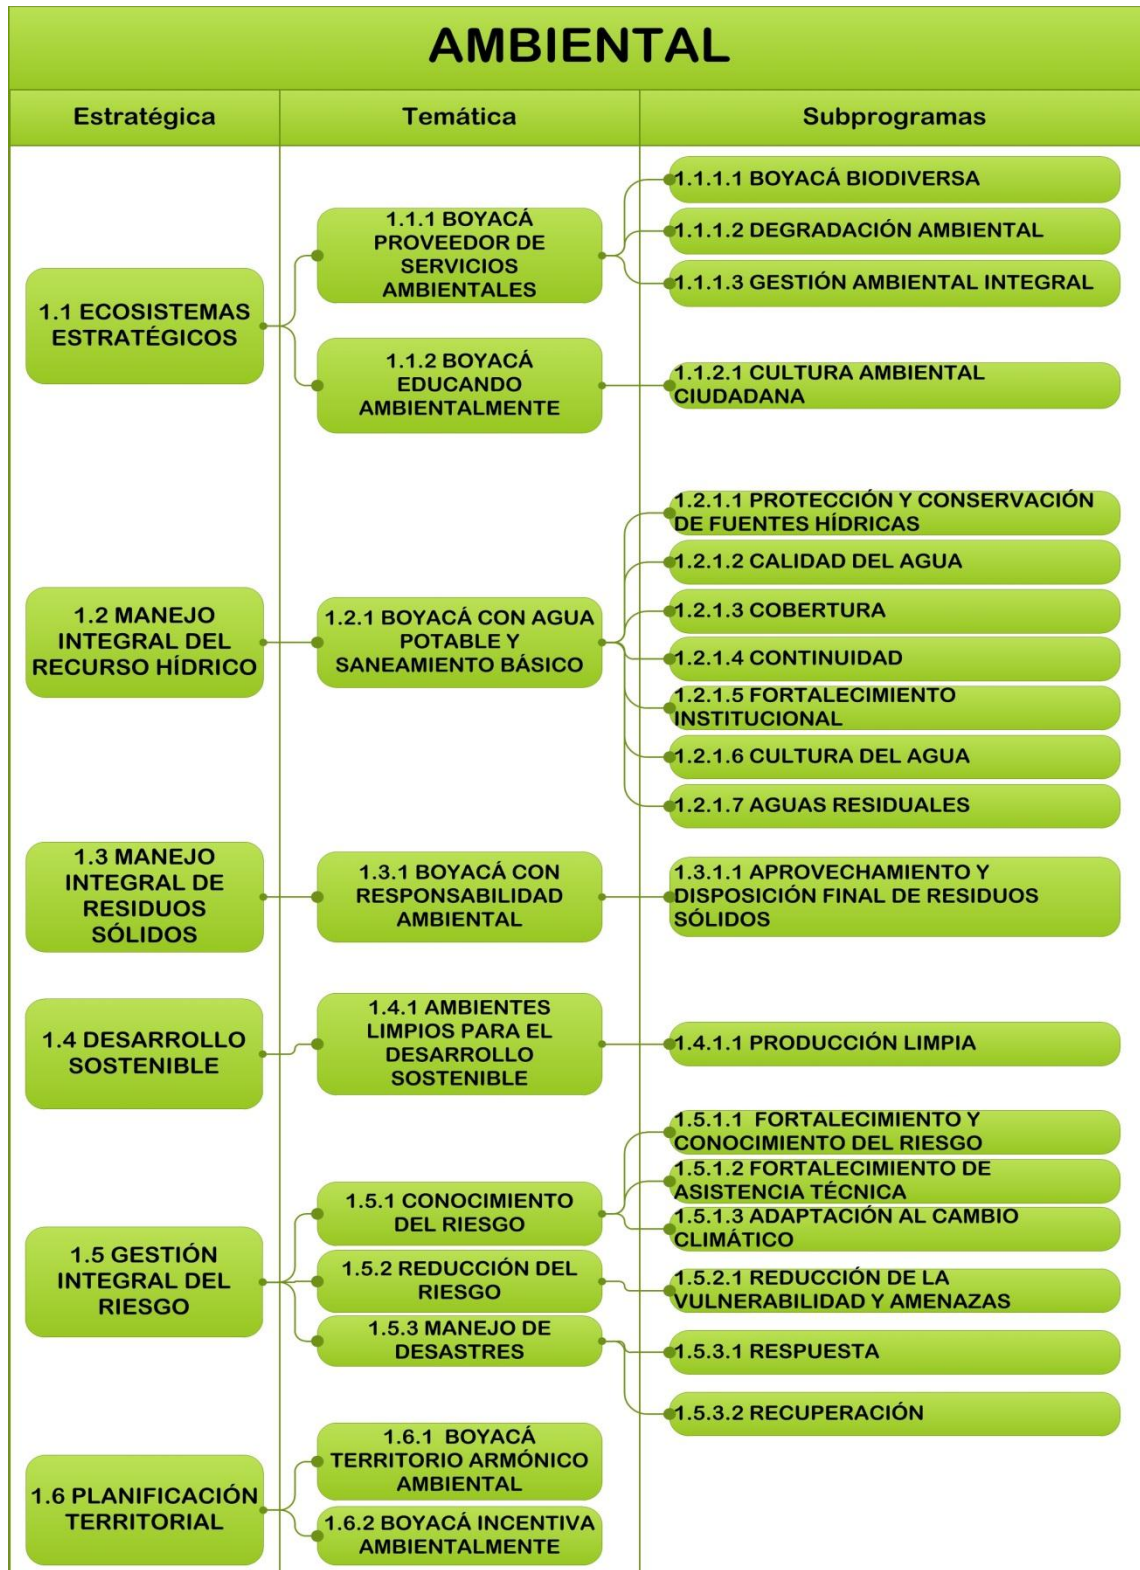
AMBIENTAL

Estratégica

Temática

Subprogramas

1.1 ECOSISTEMAS ESTRATÉGICOS

1.1.1 BOYACÁ PROVEEDOR DE SERVICIOS AMBIENTALES

1.1.1.1 BOYACÁ BIODIVERSA

1.1.1.2 DEGRADACIÓN AMBIENTAL

1.1.1.3 GESTIÓN AMBIENTAL INTEGRAL

1.1.2 BOYACÁ EDUCANDO AMBIENTALMENTE

1.1.2.1 CULTURA AMBIENTAL CIUDADANA

1.2 MANEJO INTEGRAL DEL RECURSO HÍDRICO

1.2.1 BOYACÁ CON AGUA POTABLE Y SANEAMIENTO BÁSICO

1.2.1.1 PROTECCIÓN Y CONSERVACIÓN DE FUENTES HÍDRICAS

1.2.1.2 CALIDAD DEL AGUA

1.2.1.3 COBERTURA

1.2.1.4 CONTINUIDAD

1.2.1.5 FORTALECIMIENTO INSTITUCIONAL

1.2.1.6 CULTURA DEL AGUA

1.2.1.7 AGUAS RESIDUALES

1.3 MANEJO INTEGRAL DE RESIDUOS SÓLIDOS

1.3.1 BOYACÁ CON RESPONSABILIDAD AMBIENTAL

1.3.1.1 APROVECHAMIENTO Y DISPOSICIÓN FINAL DE RESIDUOS SÓLIDOS

1.4 DESARROLLO SOSTENIBLE

1.4.1 AMBIENTES LIMPIOS PARA EL DESARROLLO SOSTENIBLE

1.4.1.1 PRODUCCIÓN LIMPIA

1.5 GESTIÓN INTEGRAL DEL RIESGO

1.5.1 CONOCIMIENTO DEL RIESGO

1.5.1.1 FORTALECIMIENTO Y CONOCIMIENTO DEL RIESGO

1.5.1.2 FORTALECIMIENTO DE ASISTENCIA TÉCNICA

1.5.1.3 ADAPTACIÓN AL CAMBIO CLIMÁTICO

1.5.2 REDUCCIÓN DEL RIESGO

1.5.2.1 REDUCCIÓN DE LA VULNERABILIDAD Y AMENAZAS

1.5.3 MANEJO DE DESASTRES

1.5.3.1 RESPUESTA

1.5.3.2 RECUPERACIÓN

1.6 PLANIFICACIÓN TERRITORIAL

1.6.1 BOYACÁ TERRITORIO ARMÓNICO AMBIENTAL

1.6.2 BOYACÁ INCENTIVA AMBIENTALMENTE